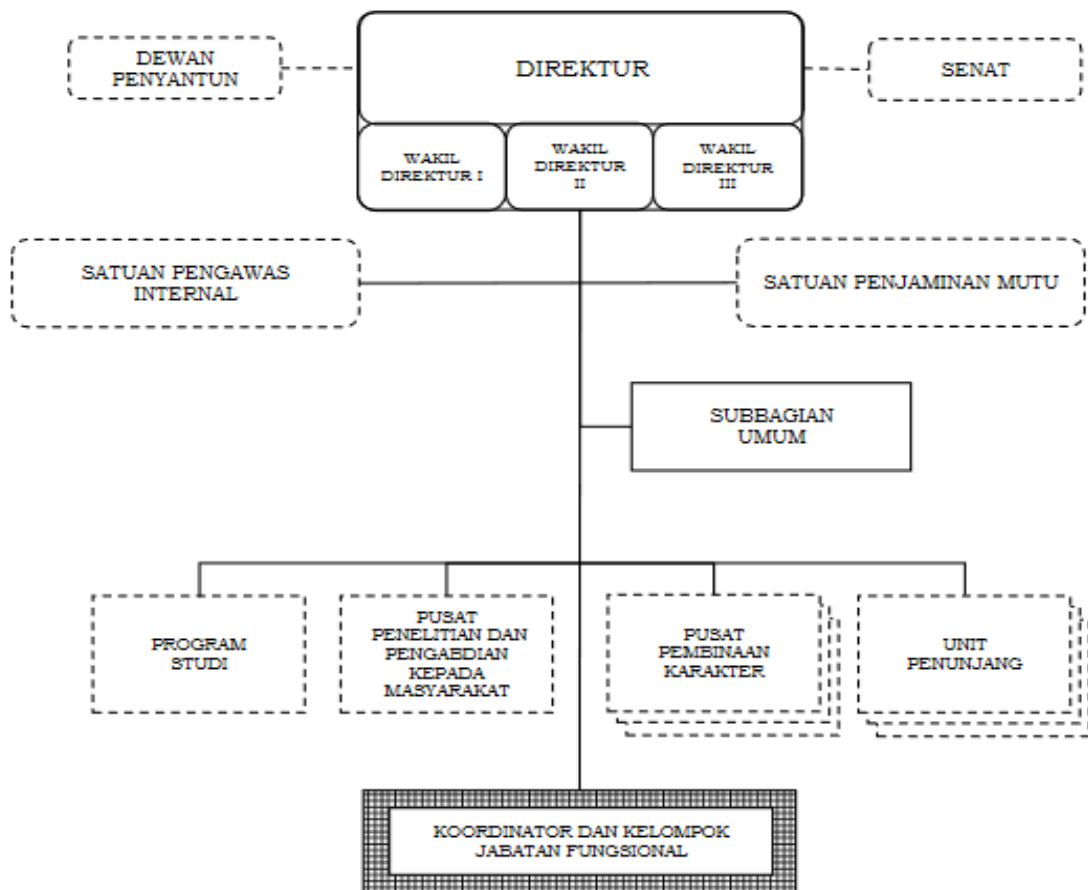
DEWAN PENYANTUN

DIREKTUR

SENAT

WAKIL DIREKTUR I

WAKIL DIREKTUR II

WAKIL DIREKTUR III

SATUAN PENGAWAS INTERNAL

SATUAN PENJAMINAN MUTU

SUBBAGIAN UMUM

PROGRAM STUDI

PUSAT PENELITIAN DAN PENGABDIAN KEPADA MASYARAKAT

PUSAT PEMBINAAN KARAKTER

UNIT PENUNJANG

KOORDINATOR DAN KELOMPOK JABATAN FUNGSIONAL